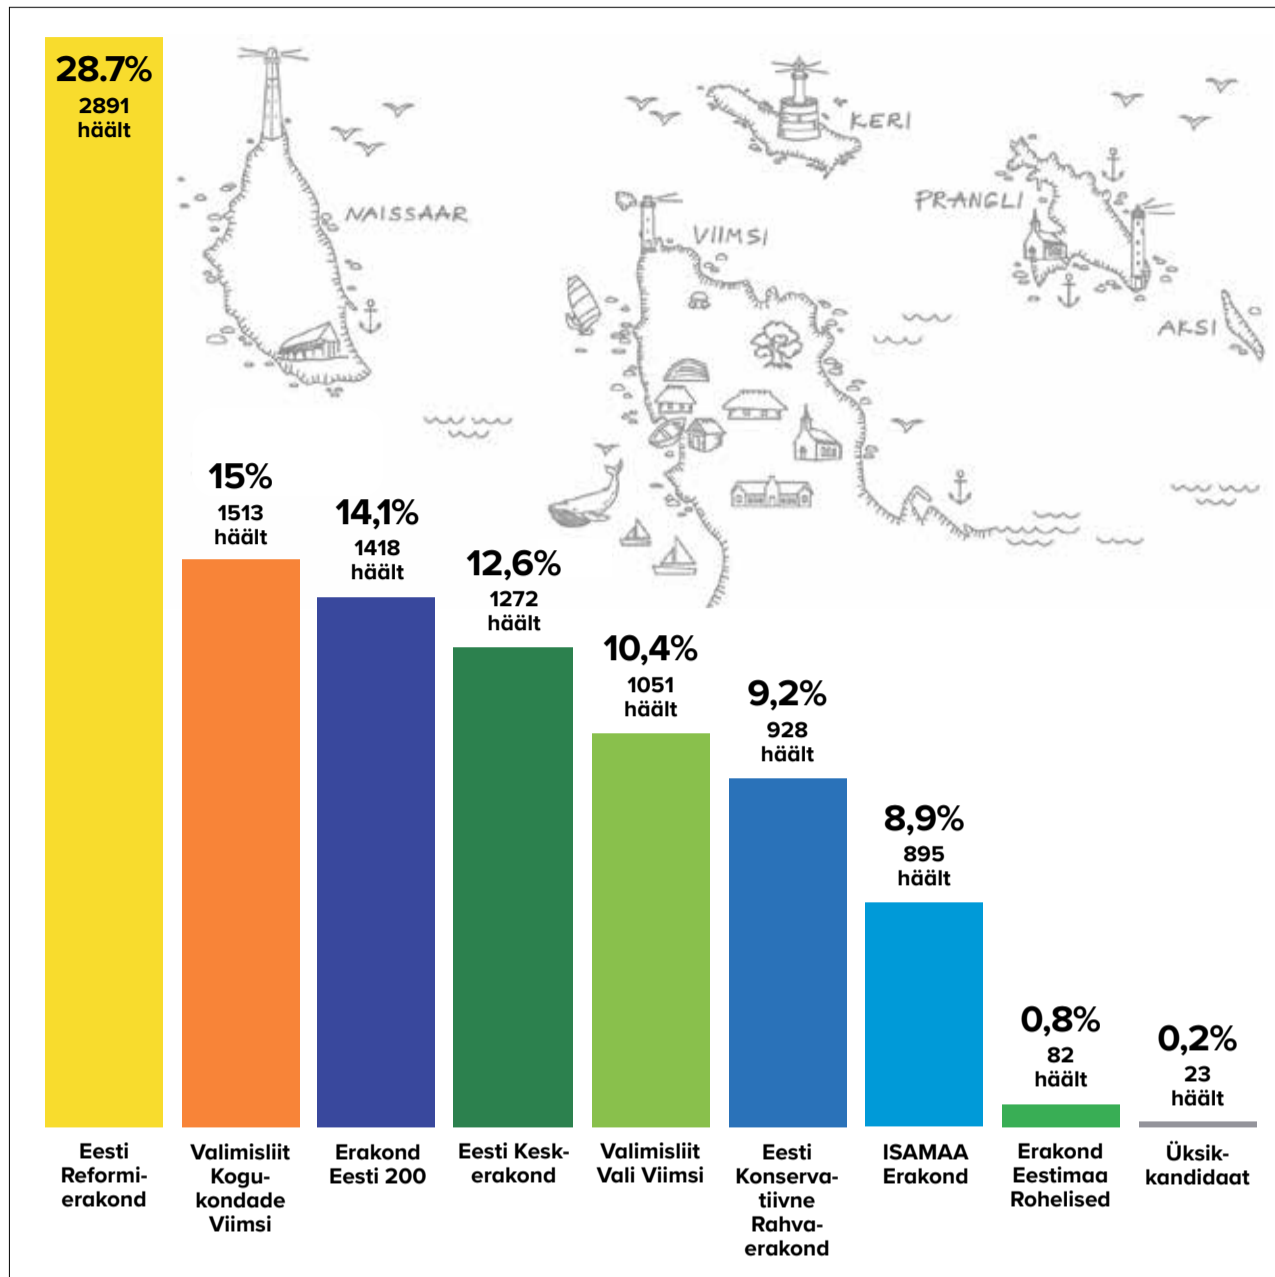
28.7%
2891
häält

15%
1513
häält

14,1%
1418
häält

12,6%
1272
häält

10,4%
1051
häält

9,2%
928
häält

8,9%
895
häält

0,8%
82
häält

0,2%
23
häält

NAISSAAR
KERI
VIIMSI
PRANGLI
AKSI

Eesti Reformierakond

Valimisliit Kogukondade Viimsi

Erakond Eesti 200

Eesti Keskerakond

Valimisliit Vali Viimsi

Eesti Konservatiivne Rahvaerakond

ISAMAA Erakond

Erakond Eestimaa Rohelised

Üksikkandidaat